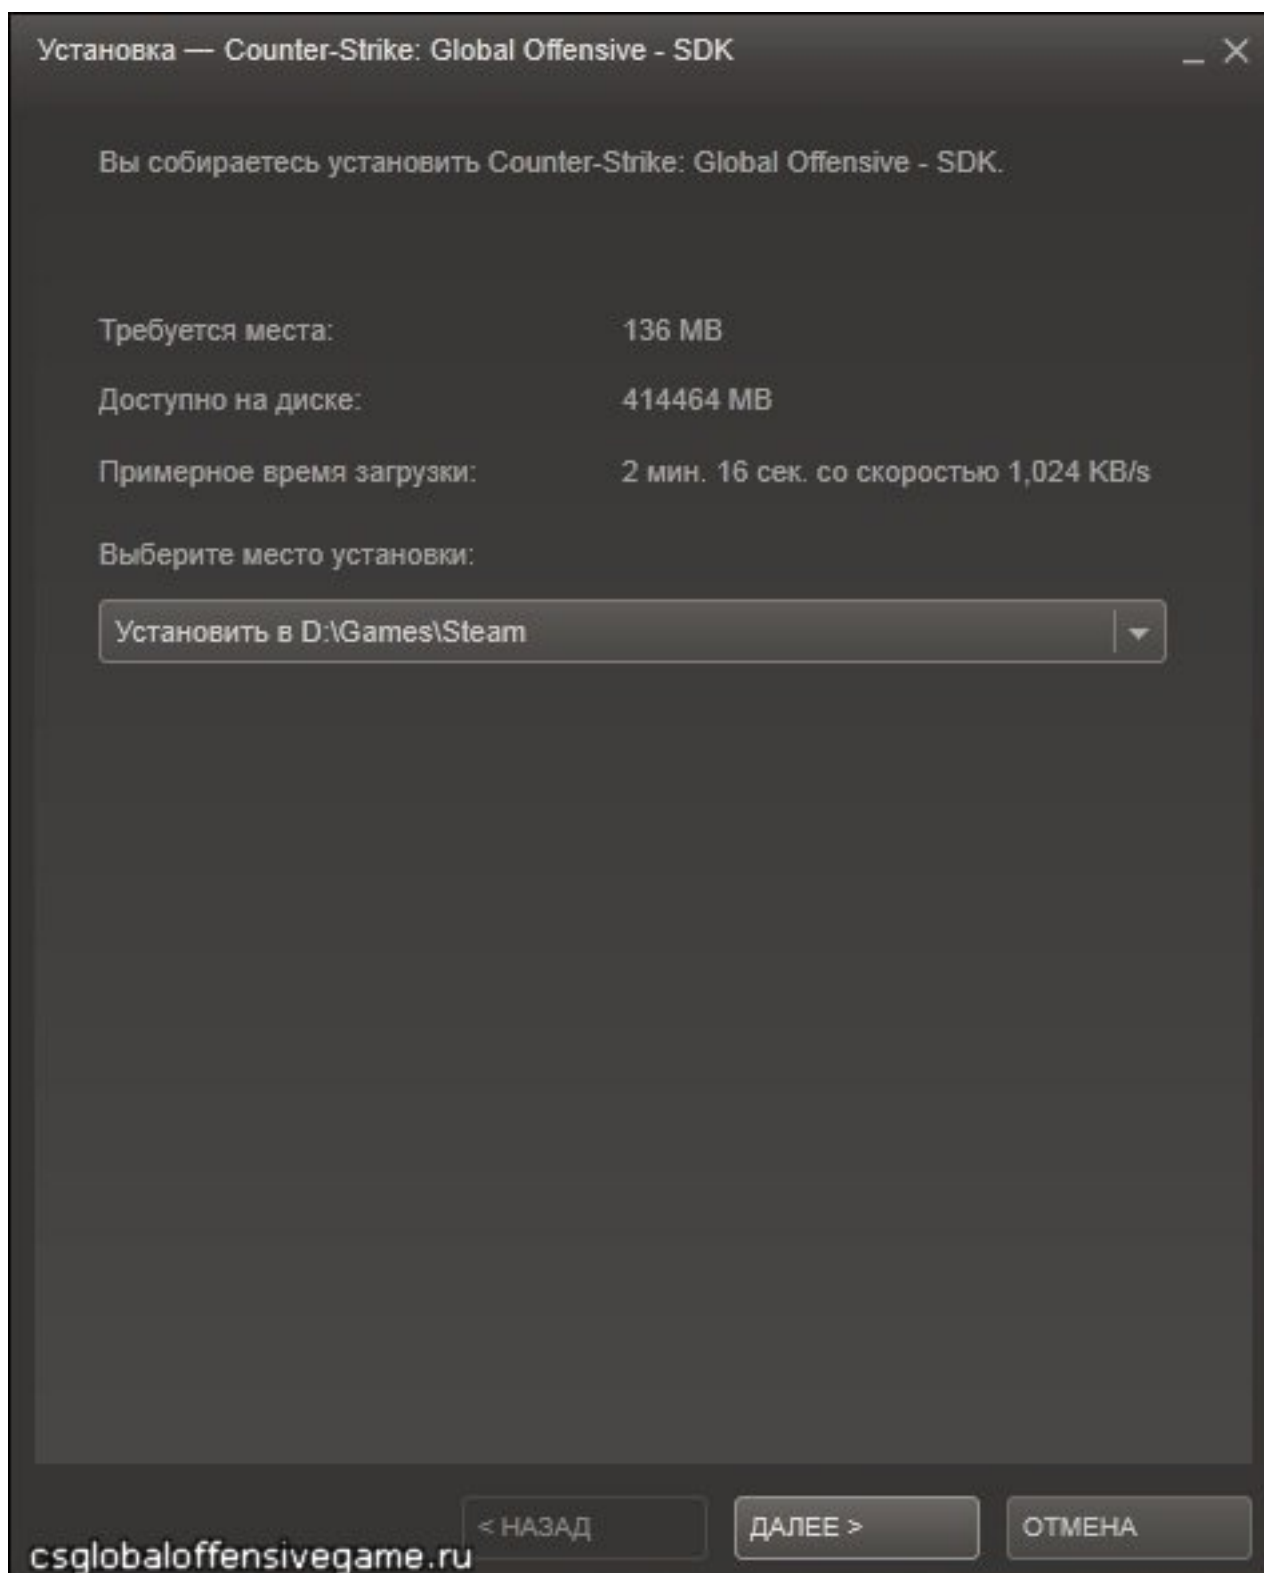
Установка — Counter-Strike: Global Offensive - SDK

_ X

Вы собираетесь установить Counter-Strike: Global Offensive - SDK.

Требуется места: 136 MB

Доступно на диске: 414464 MB

Примерное время загрузки: 2 мин. 16 сек. со скоростью 1,024 KB/s

Выберите место установки:

Установить в D:\Games\Steam

< НАЗАД

ДАЛЕЕ >

ОТМЕНА

csglobaloffensivegame.ru